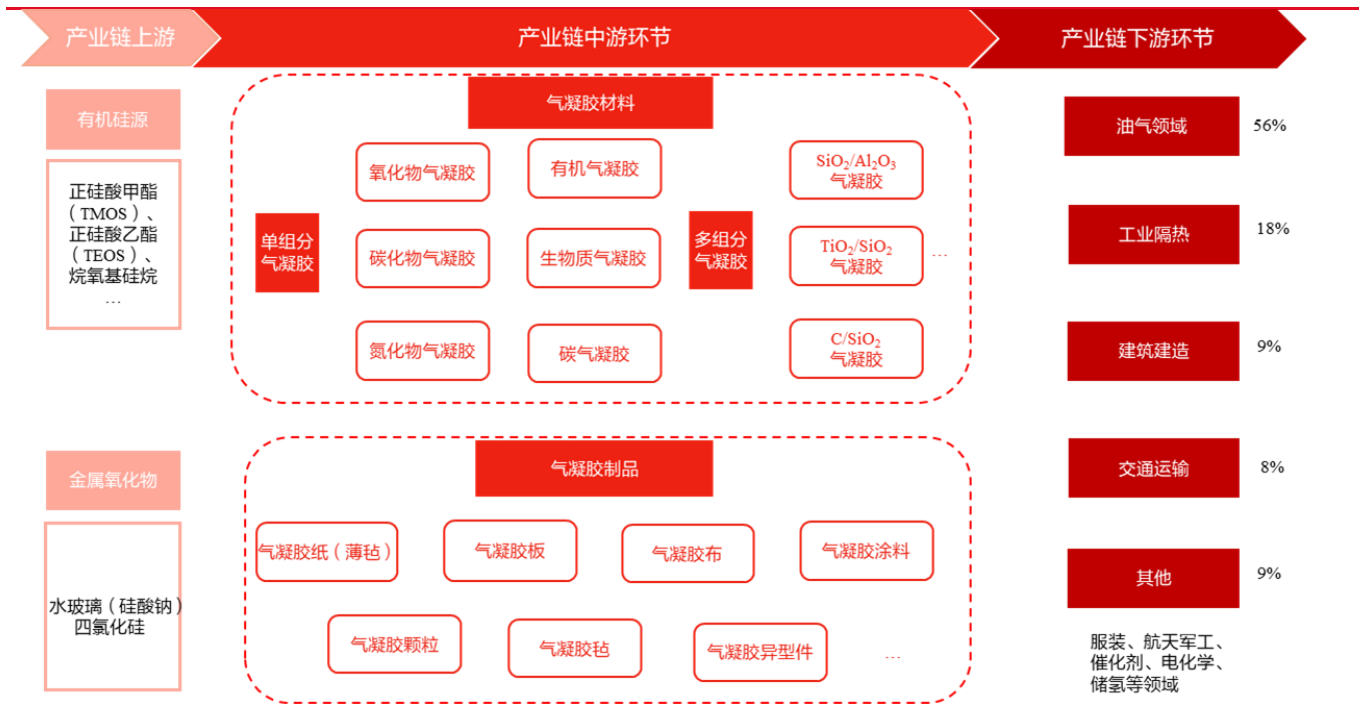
产业链上游

产业链中游环节

产业链下游环节

有机硅源

正硅酸甲酯（TMOS）、正硅酸乙酯（TEOS）、烷氧基硅烷
…

气凝胶材料

单组分气凝胶

氧化物气凝胶

有机气凝胶

碳化物气凝胶

生物质气凝胶

氮化物气凝胶

碳气凝胶

多组分气凝胶

$SiO_2/Al_2O_3$ 气凝胶

$TiO_2/SiO_2$ 气凝胶

…

C/$SiO_2$ 气凝胶

油气领域 56%

工业隔热 18%

建筑建造 9%

交通运输 8%

其他 9%

服装、航天军工、催化剂、电化学、储氢等领域

金属氧化物

水玻璃（硅酸钠）
四氯化硅

气凝胶制品

气凝胶纸（薄毡）

气凝胶板

气凝胶布

气凝胶涂料

气凝胶颗粒

气凝胶毡

气凝胶异型件

…